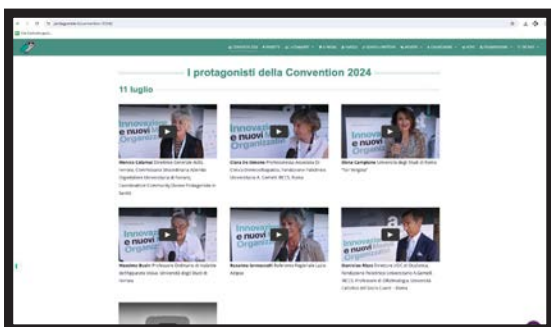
I protagonisti della Convention 2024

11 luglio

Innovazione e nuovi Organizzazione

Monica Calamai Direttore Generale della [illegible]

Innovazione e nuovi Organizzazione

Clara De Simone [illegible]

Elena Campione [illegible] Università degli Studi di Roma "Tor Vergata"

Innovazione e nuovi Organizzazione

Massimo Bisiri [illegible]

Innovazione e nuovi Organizzazione

Rosanna Iannuzzelli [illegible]

Innovazione e nuovi

Domenico Rizzo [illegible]